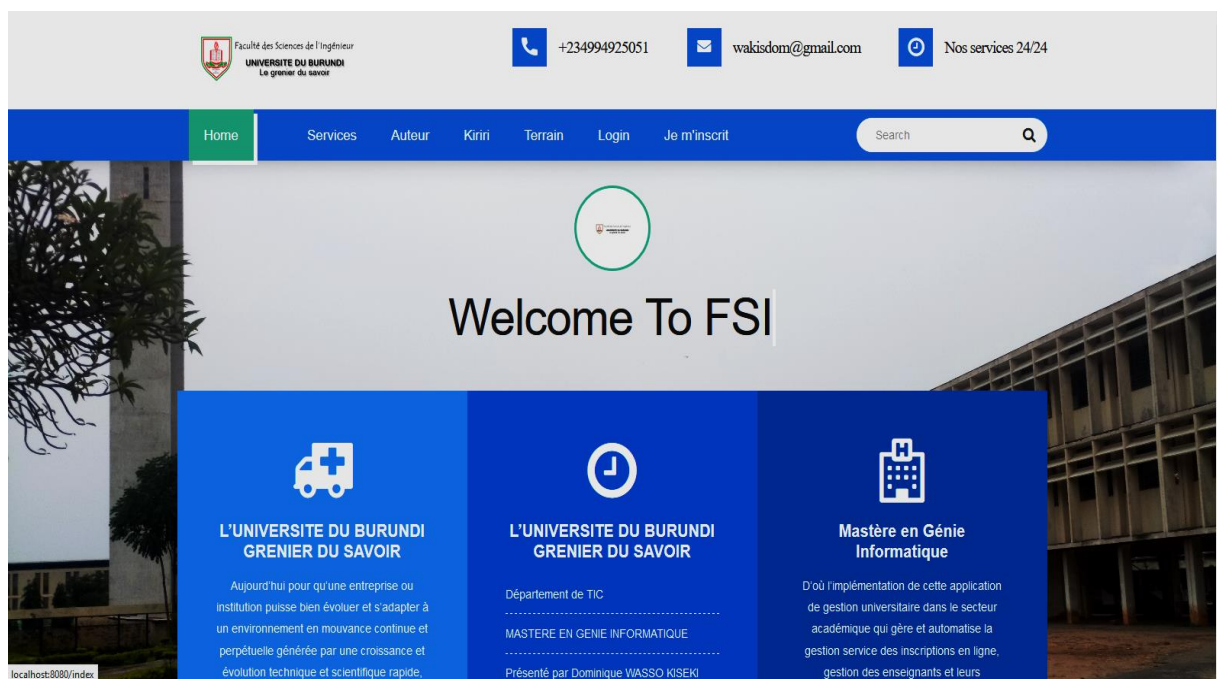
Faculté des Sciences de l'Ingénieur
UNIVERSITE DU BURUNDI
Le grenier du savoir

+234994925051

wakisdom@gmail.com

Nos services 24/24

Home Services Auteur Kiriri Terrain Login Je m'inscrit

Search

Welcome To FSI

L'UNIVERSITE DU BURUNDI GRENIER DU SAVOIR

Aujourd'hui pour qu'une entreprise ou institution puisse bien évoluer et s'adapter à un environnement en mouvance continue et perpétuelle générée par une croissance et évolution technique et scientifique rapide,

L'UNIVERSITE DU BURUNDI GRENIER DU SAVOIR

Département de TIC

MASTERE EN GENIE INFORMATIQUE

Présenté par Dominique WASSO KISEKI

Mastère en Génie Informatique

D'où l'implémentation de cette application de gestion universitaire dans le secteur académique qui gère et automatise la gestion service des inscriptions en ligne, gestion des enseignants et leurs

localhost:8080/index